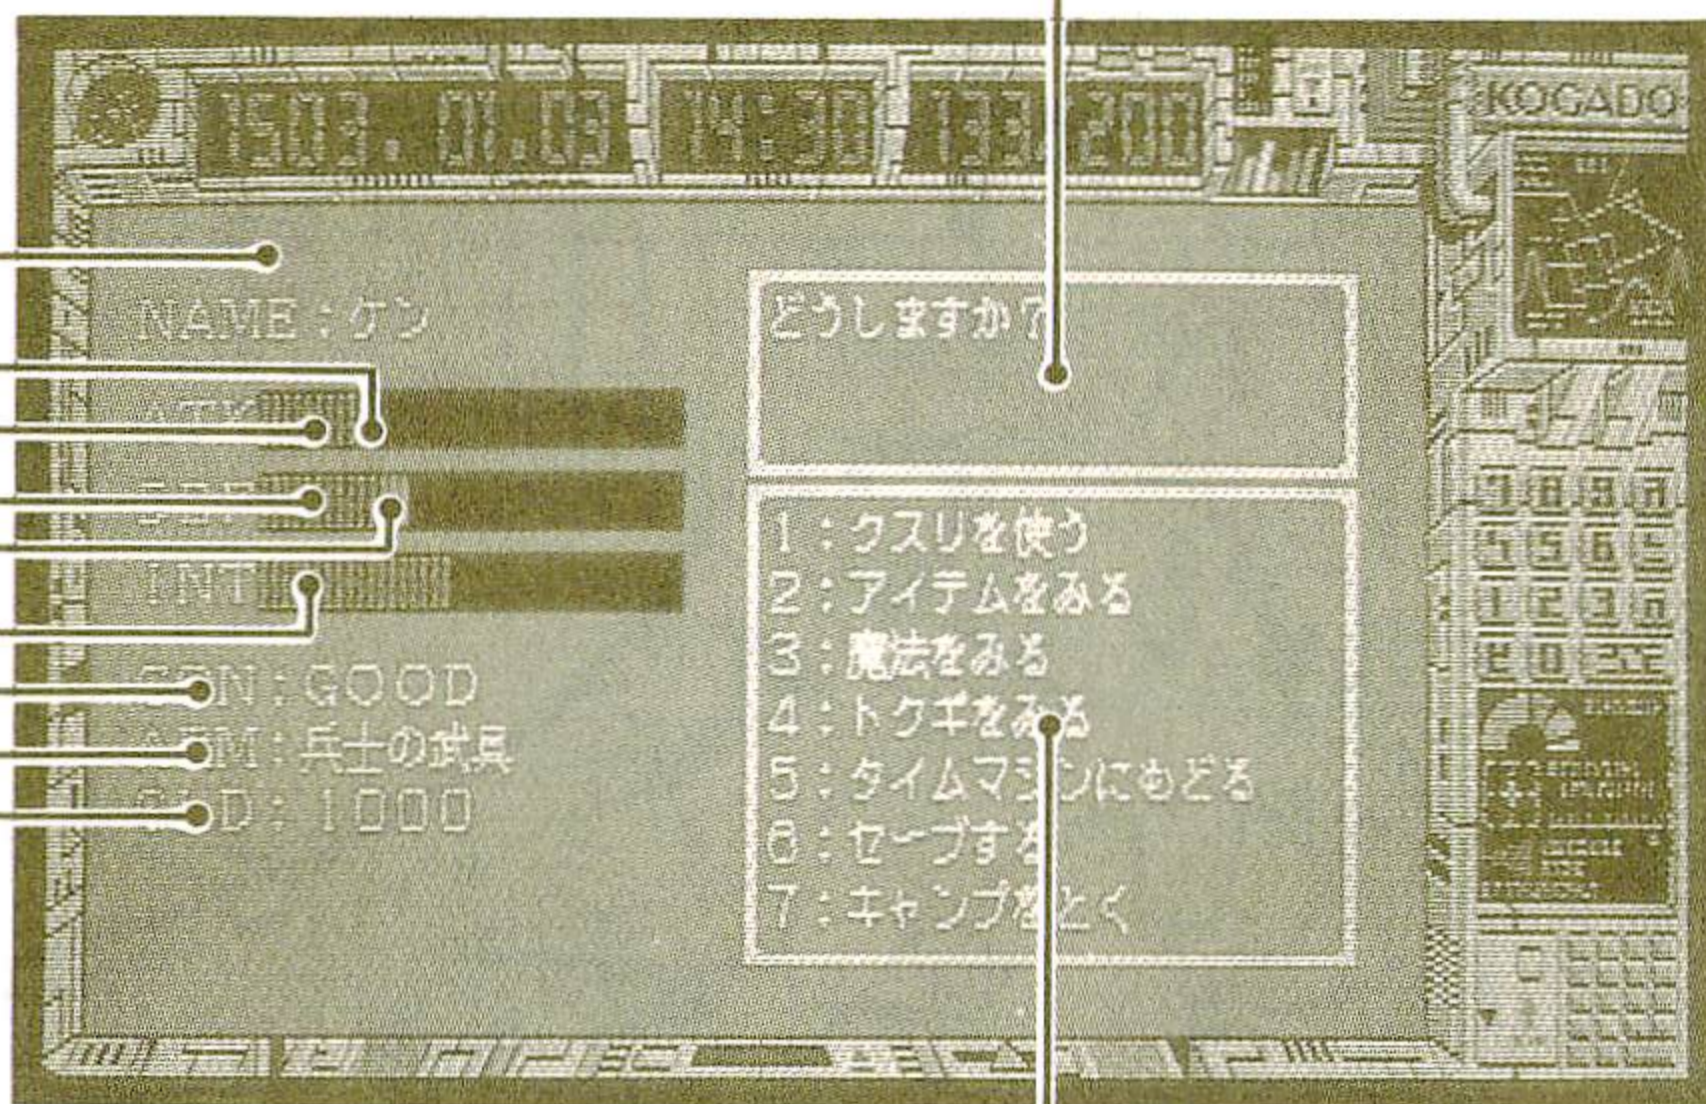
1503. 01.09 14:30 133/200

KOGADO

NAME：ケン

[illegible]

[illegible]

INT

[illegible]N：GOOD

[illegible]M：兵士の武具

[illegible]D：1000

どうしますか?

1：クスリを使う
2：アイテムをみる
3：魔法をみる
4：トクギをみる
5：タイムマシンにもどる
6：セーブする
7：キャンプをとく

3 8 9 7
5 5 6 5
1 2 3 6
2 0